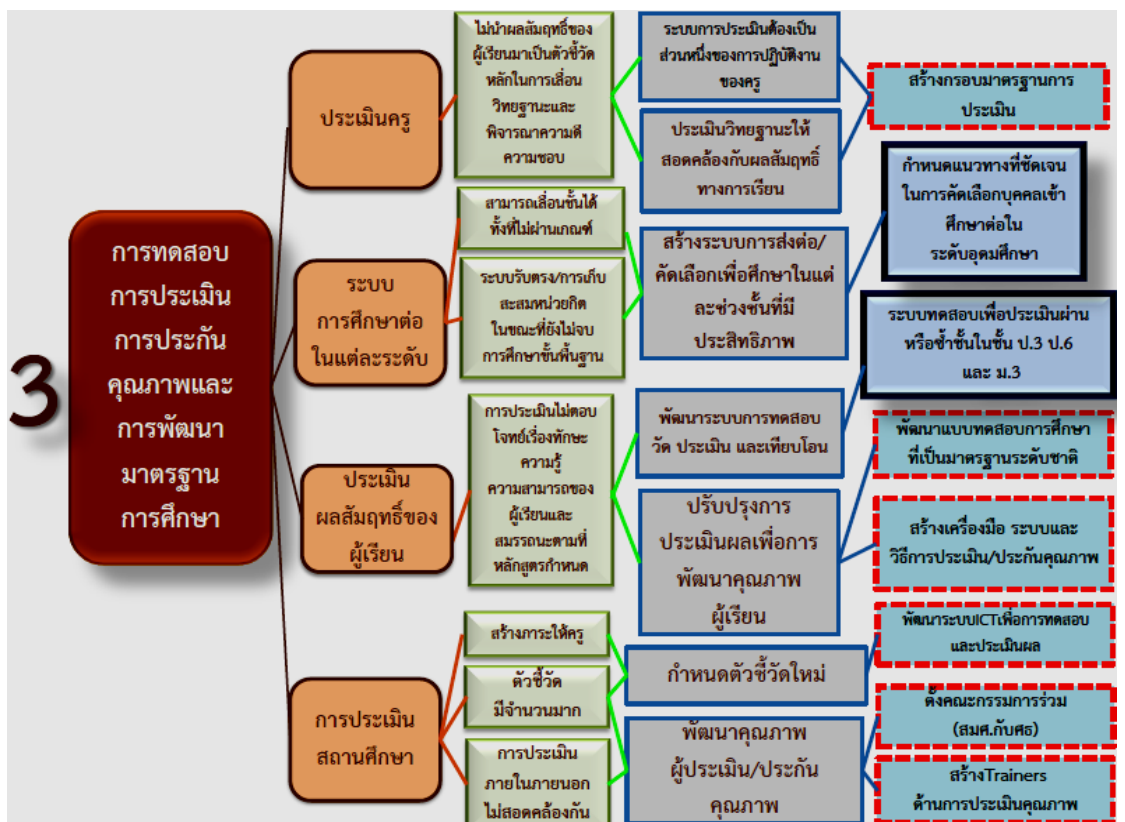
3

การทดสอบ การประเมิน การประกันคุณภาพและการพัฒนามาตรฐานการศึกษา

ประเมินครู

ไม่นำผลสัมฤทธิ์ของผู้เรียนมาเป็นตัวชี้วัดหลักในการเลื่อนวิทยฐานะและพิจารณาความดีความชอบ

ระบบการประเมินต้องเป็นส่วนหนึ่งของการปฏิบัติงานของครู

ประเมินวิทยฐานะให้สอดคล้องกับผลสัมฤทธิ์ทางการเรียน

สร้างกรอบมาตรฐานการประเมิน

ระบบการศึกษาต่อในแต่ละระดับ

สามารถเลื่อนชั้นได้ทั้งที่ไม่ผ่านเกณฑ์

ระบบรับตรง/การเก็บสะสมหน่วยกิตในขณะที่ยังไม่จบการศึกษาขั้นพื้นฐาน

สร้างระบบการส่งต่อ/คัดเลือกเพื่อศึกษาในแต่ละช่วงชั้นที่มีประสิทธิภาพ

กำหนดแนวทางที่ชัดเจนในการคัดเลือกบุคคลเข้าศึกษาต่อในระดับอุดมศึกษา

ระบบทดสอบเพื่อประเมินผ่านหรือซ้ำชั้นในชั้น ป.3 ป.6 และ ม.3

ประเมินผลสัมฤทธิ์ของผู้เรียน

การประเมินไม่ตอบโจทย์เรื่องทักษะความรู้ ความสามารถของผู้เรียนและสมรรถนะตามที่หลักสูตรกำหนด

พัฒนาระบบการทดสอบวัด ประเมิน และเทียบโอน

ปรับปรุงการประเมินผลเพื่อการพัฒนาคุณภาพผู้เรียน

พัฒนาแบบทดสอบการศึกษาที่เป็นมาตรฐานระดับชาติ

สร้างเครื่องมือ ระบบและวิธีการประเมิน/ประกันคุณภาพ

การประเมินสถานศึกษา

สร้างภาระให้ครู

ตัวชี้วัดมีจำนวนมาก

การประเมินภายในภายนอกไม่สอดคล้องกัน

กำหนดตัวชี้วัดใหม่

พัฒนาคุณภาพผู้ประเมิน/ประกันคุณภาพ

พัฒนาระบบICTเพื่อการทดสอบและประเมินผล

ตั้งคณะกรรมการร่วม (สมศ.กับศธ)

สร้างTrainers ด้านการประเมินคุณภาพ